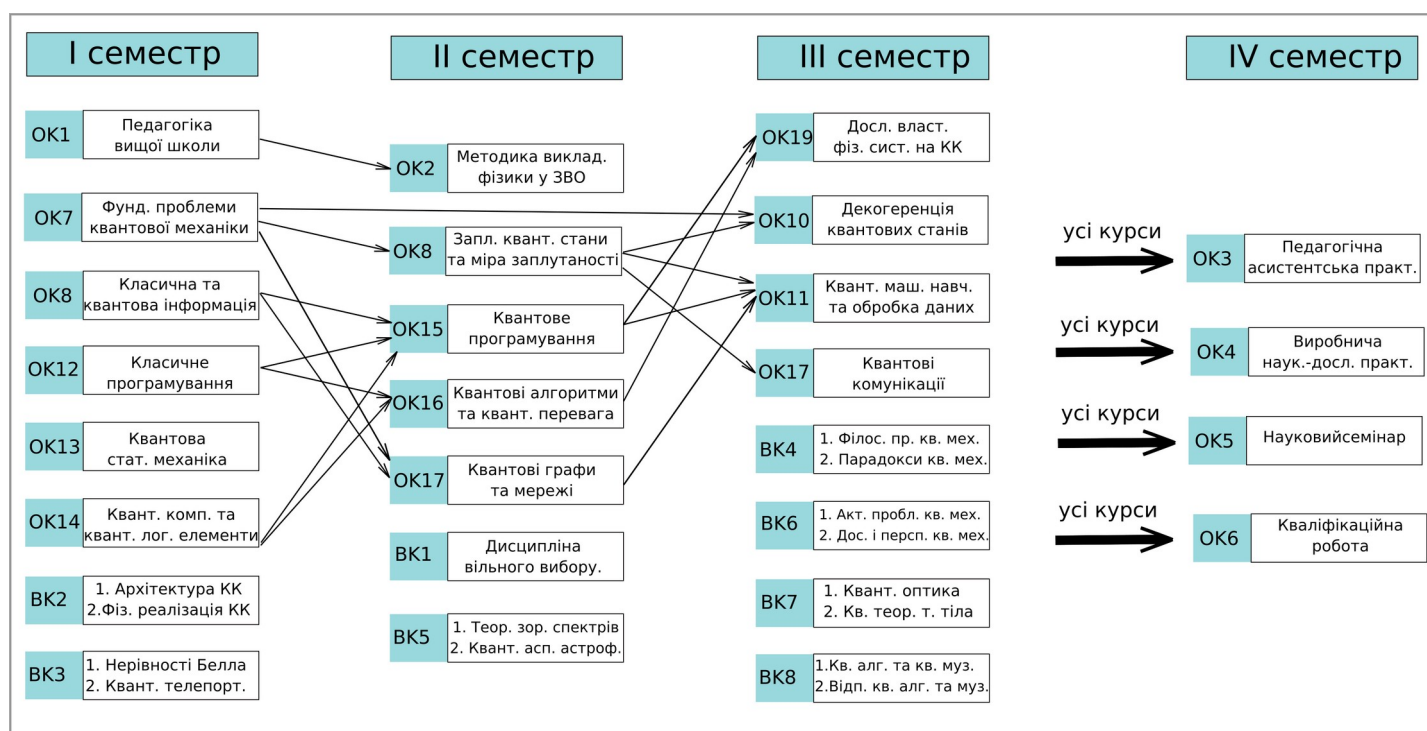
I семестр

ОК1 Педагогіка вищої школи

ОК7 Фунд. проблеми квантової механіки

ОК8 Класична та квантова інформація

ОК12 Класичне програмування

ОК13 Квантова стат. механіка

ОК14 Квант. комп. та квант. лог. елементи

ВК2 1. Архітектура КК 2.Фіз. реалізація КК

ВК3 1. Нерівності Белла 2. Квант. телепорт.

II семестр

ОК2 Методика виклад. фізики у ЗВО

ОК8 Запл. квант. стани та міра заплутаності

ОК15 Квантове програмування

ОК16 Квантові алгоритми та квант. перевага

ОК17 Квантові графи та мережі

ВК1 Дисципліна вільного вибору.

ВК5 1. Теор. зор. спектрів 2. Квант. асп. астроф.

III семестр

ОК19 Досл. власт. фіз. сист. на КК

ОК10 Декогеренція квантових станів

ОК11 Квант. маш. навч. та обробка даних

ОК17 Квантові комунікації

ВК4 1. Філос. пр. кв. мех. 2. Парадокси кв. мех.

ВК6 1. Акт. пробл. кв. мех. 2. Дос. і персп. кв. мех.

ВК7 1. Квант. оптика 2. Кв. теор. т. тіла

ВК8 1.Кв. алг. та кв. муз. 2.Відп. кв. алг. та муз.

IV семестр

усі курси

ОК3 Педагогічна асистентська практ.

усі курси

ОК4 Виробнича наук.-досл. практ.

усі курси

ОК5 Науковийсемінар

усі курси

ОК6 Кваліфікаційна робота